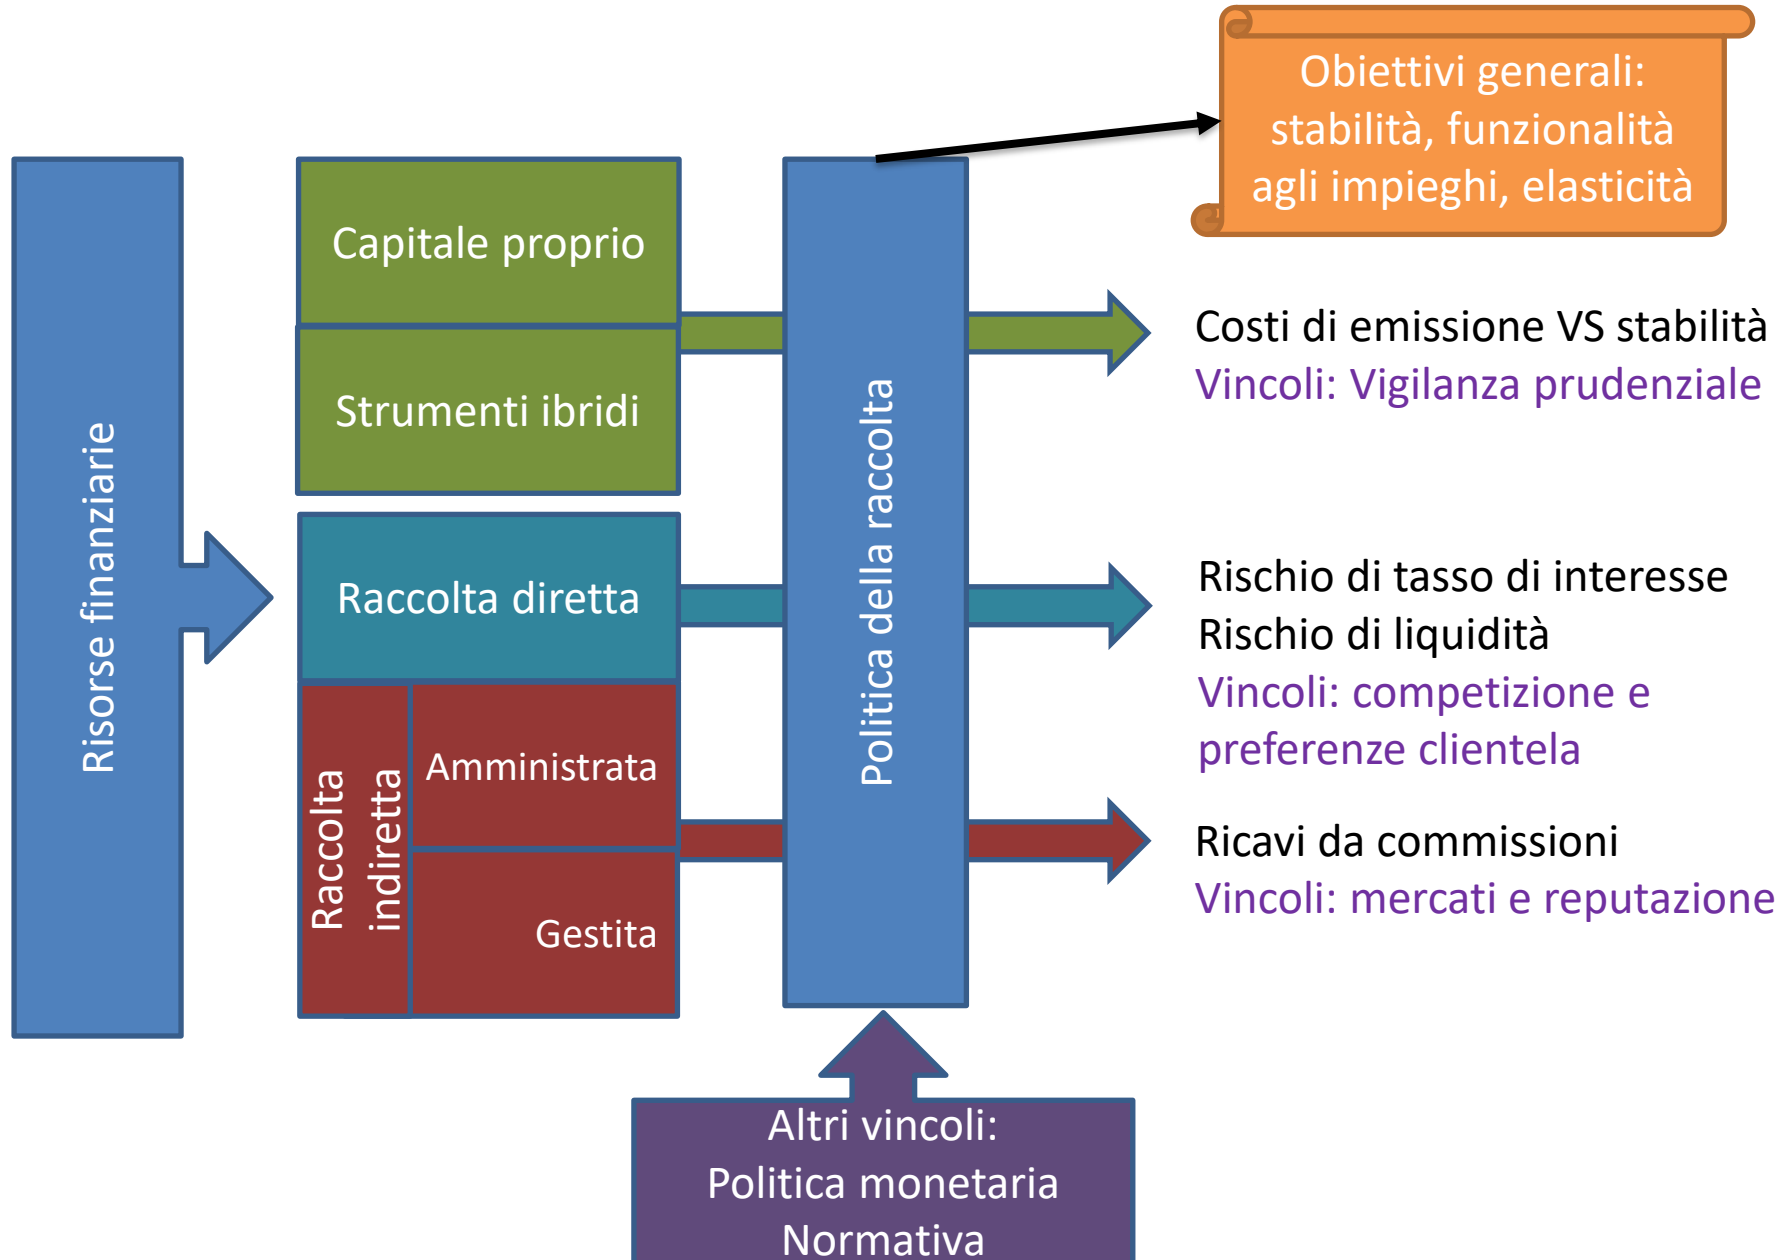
Obiettivi generali: stabilità, funzionalità agli impieghi, elasticità

Risorse finanziarie

Capitale proprio

Strumenti ibridi

Raccolta diretta

Raccolta indiretta

Amministrata

Gestita

Politica della raccolta

Costi di emissione VS stabilità
Vincoli: Vigilanza prudenziale

Rischio di tasso di interesse
Rischio di liquidità
Vincoli: competizione e preferenze clientela

Ricavi da commissioni
Vincoli: mercati e reputazione

Altri vincoli:
Politica monetaria
Normativa